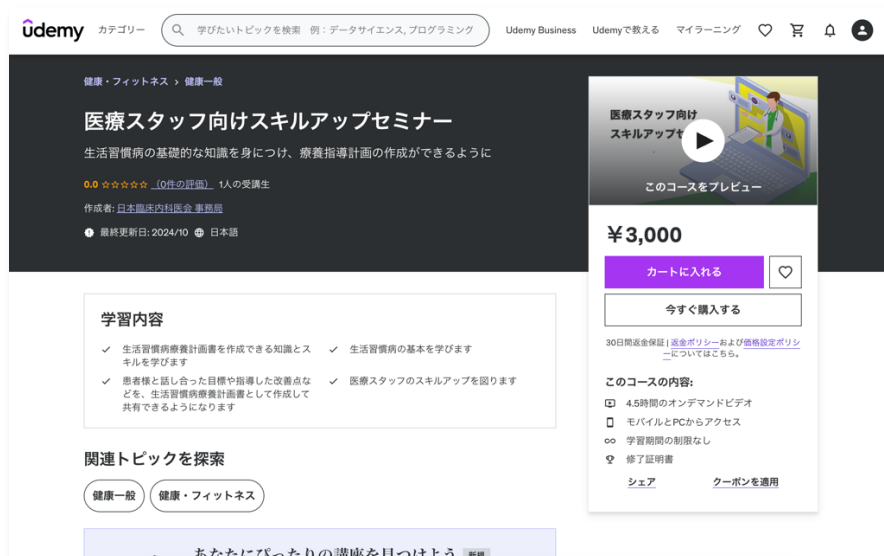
udemy カテゴリー 学びたいトピックを検索 例：データサイエンス, プログラミング Udemy Business Udemyで教える マイラーニング

健康・フィットネス › 健康一般

医療スタッフ向けスキルアップセミナー

生活習慣病の基礎的な知識を身につけ、療養指導計画の作成ができるように

0.0 ☆☆☆☆☆ (0件の評価) 1人の受講生

作成者: 日本臨床内科医会 事務局

最終更新日: 2024/10 日本語

医療スタッフ向け スキルアップセ

このコースをプレビュー

￥3,000

カートに入れる

今すぐ購入する

30日間返金保証 | 返金ポリシーおよび価格設定ポリシーについてはこちら。

このコースの内容:

4.5時間のオンデマンドビデオ

モバイルとPCからアクセス

学習期間の制限なし

修了証明書

シェア クーポンを適用

学習内容

生活習慣病療養計画書を作成できる知識とスキルを学びます

生活習慣病の基本を学びます

患者様と話し合った目標や指導した改善点などを、生活習慣病療養計画書として作成して共有できるようになります

医療スタッフのスキルアップを図ります

関連トピックを探索

健康一般 健康・フィットネス

あなたにぴったりの講座を見つけよう 新規